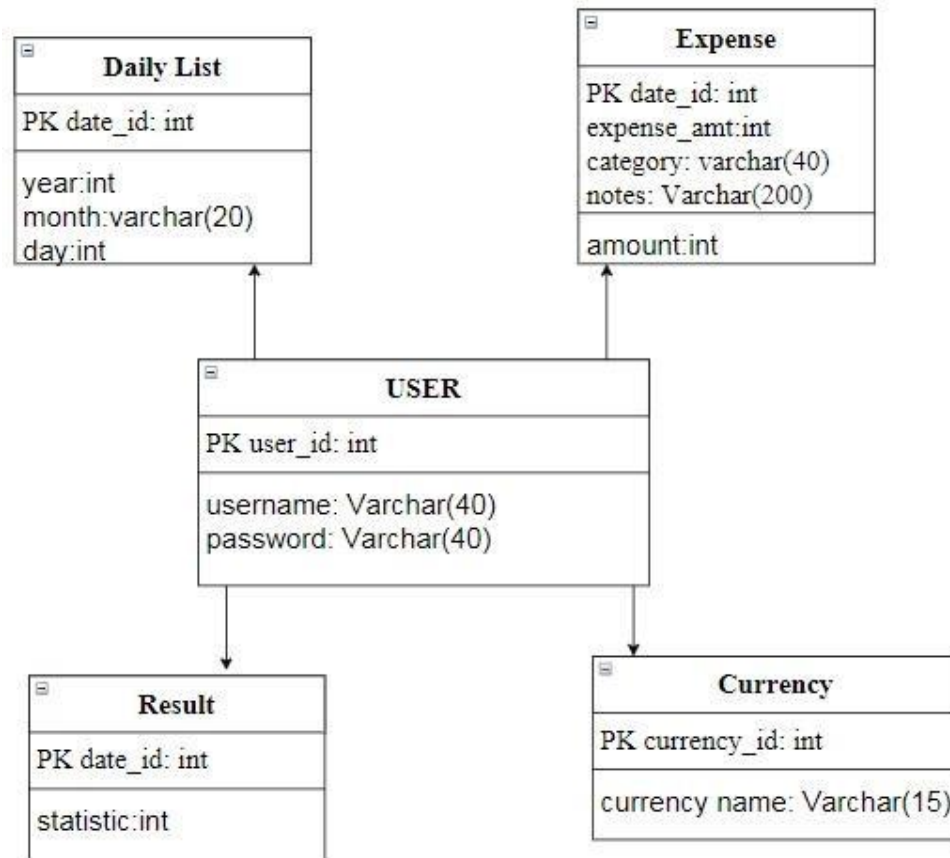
Daily List

PK date_id: int

year:int
month:varchar(20)
day:int

Expense

PK date_id: int
expense_amt:int
category: varchar(40)
notes: Varchar(200)

amount:int

USER

PK user_id: int

username: Varchar(40)
password: Varchar(40)

Result

PK date_id: int

statistic:int

Currency

PK currency_id: int

currency name: Varchar(15)